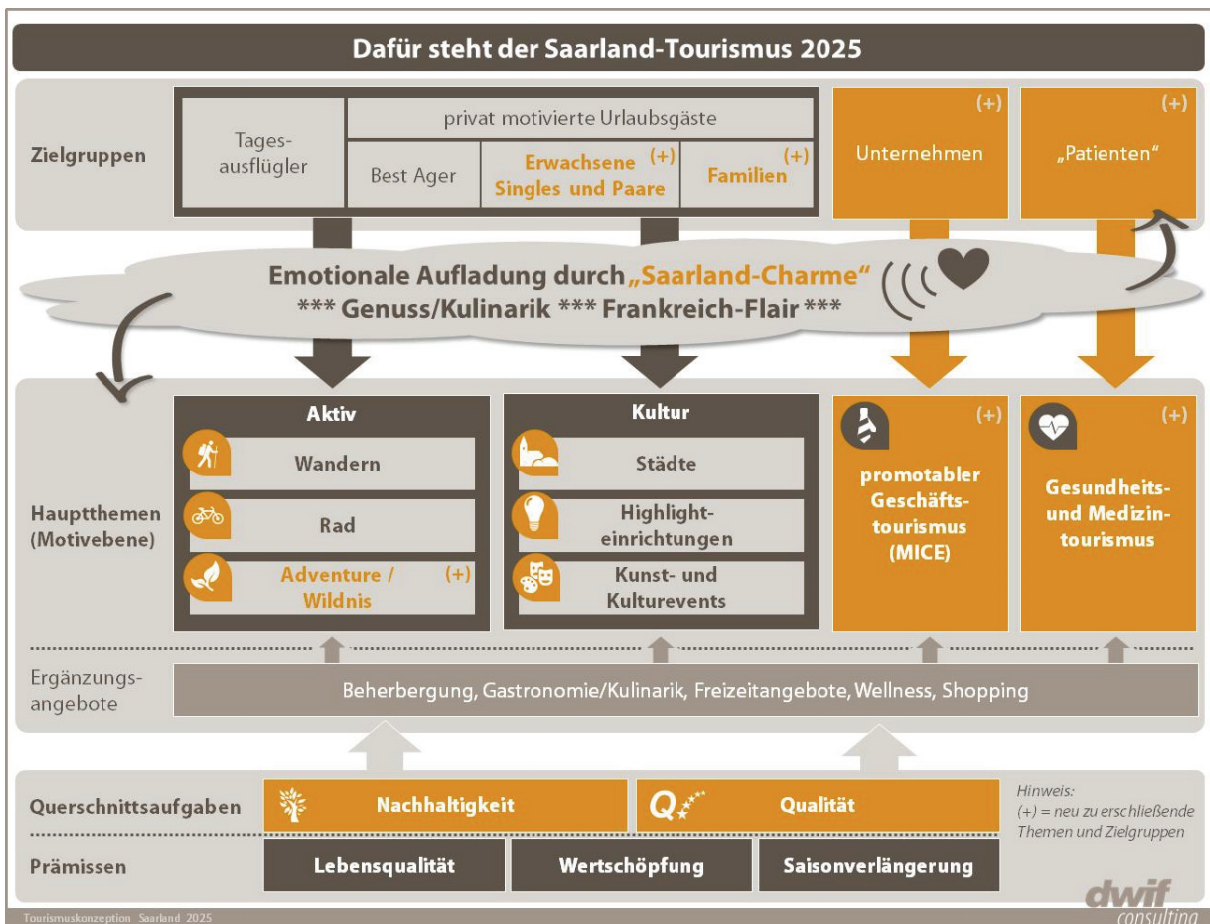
Dafür steht der Saarland-Tourismus 2025

Zielgruppen

Tagesausflügler

privat motivierte Urlaubsgäste

Best Ager

Erwachsene Singles und Paare (+)

Familien (+)

(+) Unternehmen

(+) „Patienten“

Emotionale Aufladung durch „Saarland-Charme“
*** Genuss/Kulinarik *** Frankreich-Flair ***

Hauptthemen (Motivebene)

Aktiv

Wandern

Rad

Adventure / Wildnis (+)

Kultur

Städte

Highlighteinrichtungen

Kunst- und Kulturevents

(+) promotabler Geschäftstourismus (MICE)

(+) Gesundheits- und Medizintourismus

Ergänzungsangebote

Beherbergung, Gastronomie/Kulinarik, Freizeitangebote, Wellness, Shopping

Querschnittsaufgaben

Nachhaltigkeit

Qualität

Hinweis: (+) = neu zu erschließende Themen und Zielgruppen

Prämissen

Lebensqualität

Wertschöpfung

Saisonverlängerung

Tourismuskonzeption Saarland 2025

dwif consulting